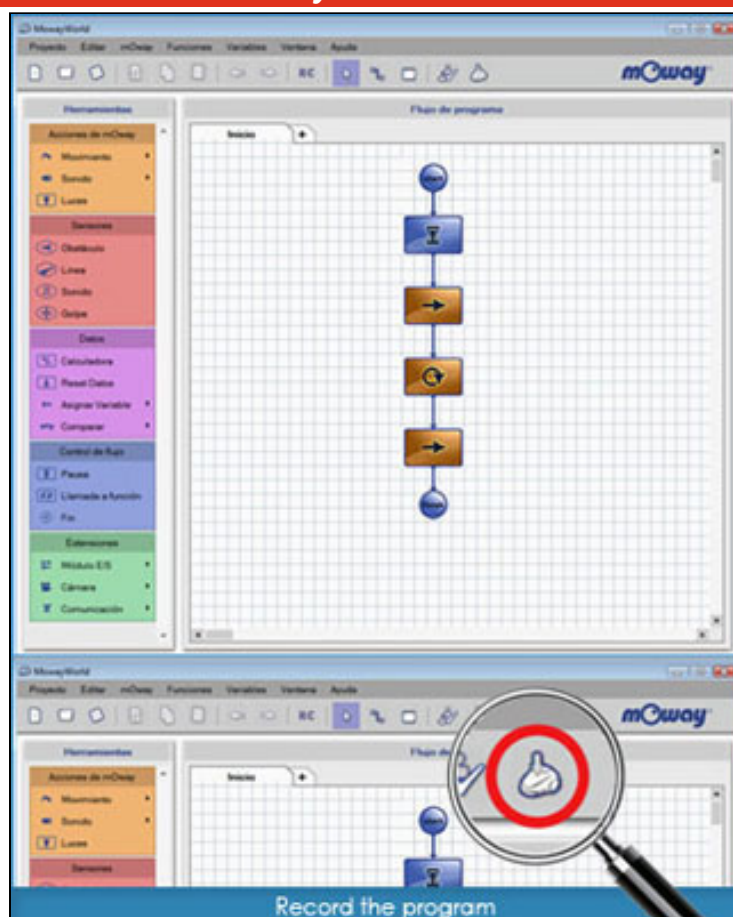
MowayWorld

Proyecto Editar mOway Funciones Variables Ventana Ayuda

mOway

Herramientas

Flujo de programa

Inicio

Acciones de mOway

Movimiento

Sonido

Luces

Sensores

Obstáculo

Línea

Sonido

Golpe

Datos

Calculadora

Reset Datos

Asignar Variable

Comparar

Control de flujo

Pausa

Llamada a función

Fin

Extensiones

Módulo E/S

Cámara

Comunicación

MowayWorld

Proyecto Editar mOway Funciones Variables Ventana Ayuda

mOway

Herramientas

Flujo de

Inicio

Acciones de mOway

Movimiento

Sonido

Luces

Sensores

Record the program